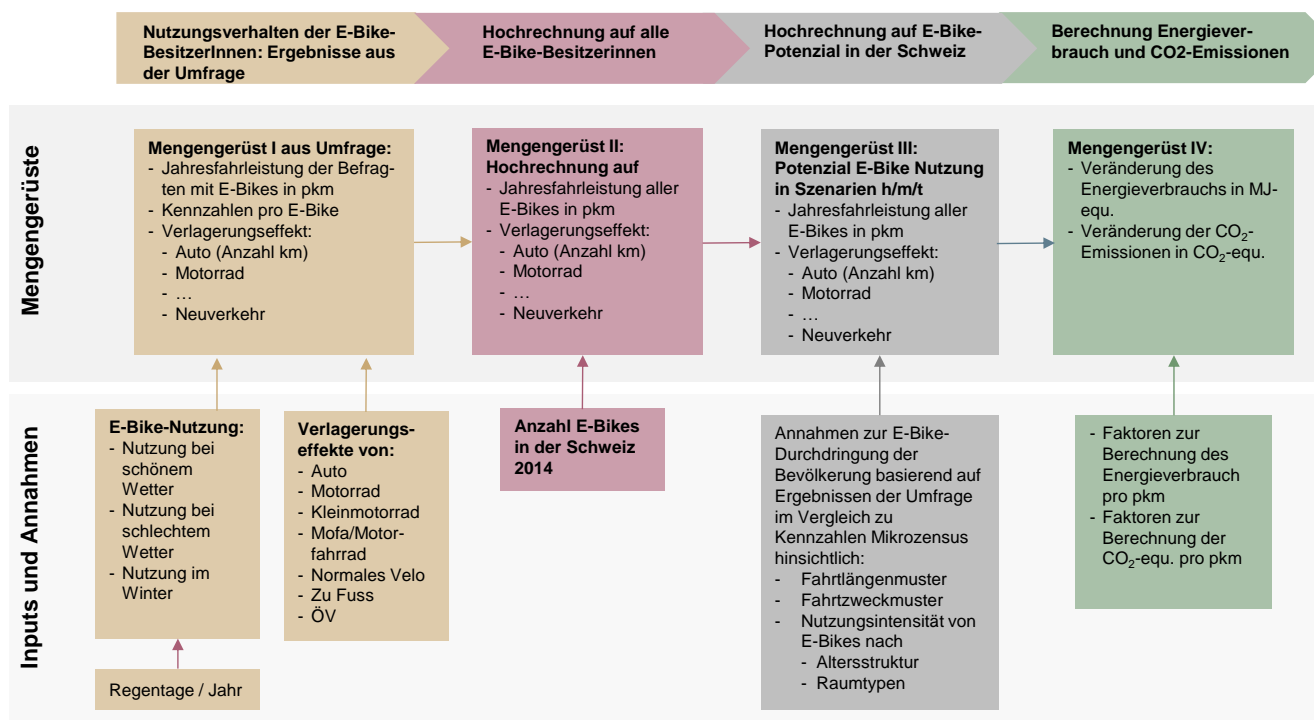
Nutzungsverhalten der E-Bike-BesitzerInnen: Ergebnisse aus der Umfrage

Hochrechnung auf alle E-Bike-Besitzerinnen

Hochrechnung auf E-Bike-Potenzial in der Schweiz

Berechnung Energieverbrauch und CO2-Emissionen

Mengengerüste

Mengengerüst I aus Umfrage:
- Jahresfahrleistung der Befragten mit E-Bikes in pkm
- Kennzahlen pro E-Bike
- Verlagerungseffekt:
- Auto (Anzahl km)
- Motorrad
- …
- Neuverkehr

Mengengerüst II: Hochrechnung auf
- Jahresfahrleistung aller E-Bikes in pkm
- Verlagerungseffekt:
- Auto (Anzahl km)
- Motorrad
- …
- Neuverkehr

Mengengerüst III: Potenzial E-Bike Nutzung in Szenarien h/m/t
- Jahresfahrleistung aller E-Bikes in pkm
- Verlagerungseffekt:
- Auto (Anzahl km)
- Motorrad
- …
- Neuverkehr

Mengengerüst IV:
- Veränderung des Energieverbrauchs in MJ-equ.
- Veränderung der $CO_2$-Emissionen in $CO_2$-equ.

Inputs und Annahmen

E-Bike-Nutzung:
- Nutzung bei schönem Wetter
- Nutzung bei schlechtem Wetter
- Nutzung im Winter

Regentage / Jahr

Verlagerungseffekte von:
- Auto
- Motorrad
- Kleinmotorrad
- Mofa/Motorfahrrad
- Normales Velo
- Zu Fuss
- ÖV

Anzahl E-Bikes in der Schweiz 2014

Annahmen zur E-Bike-Durchdringung der Bevölkerung basierend auf Ergebnissen der Umfrage im Vergleich zu Kennzahlen Mikrozensus hinsichtlich:
- Fahrtlängenmuster
- Fahrtzweckmuster
- Nutzungsintensität von E-Bikes nach
- Altersstruktur
- Raumtypen

- Faktoren zur Berechnung des Energieverbrauch pro pkm
- Faktoren zur Berechnung der $CO_2$-equ. pro pkm